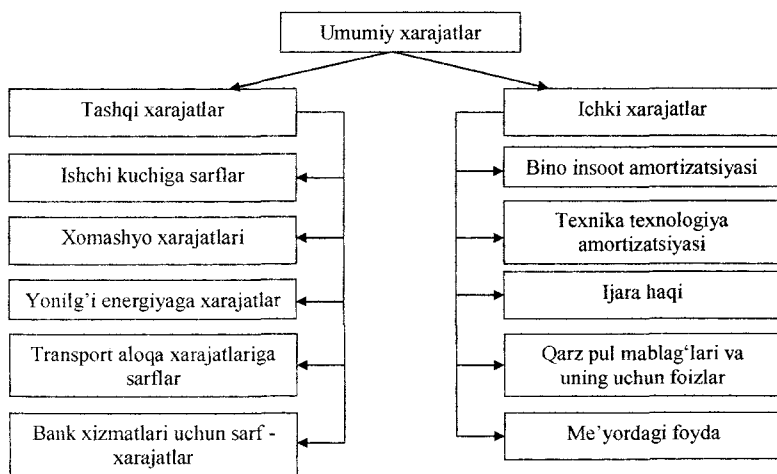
Umumiy xarajatlar

Tashqi xarajatlar

Ishchi kuchiga sarflar

Xomashyo xarajatlari

Yonilg'i energiyaga xarajatlar

Transport aloqa xarajatlariga sarflar

Bank xizmatlari uchun sarf - xarajatlar

Ichki xarajatlar

Bino insoot amortizatsiyasi

Texnika texnologiya amortizatsiyasi

Ijara haqi

Qarz pul mablag'lari va uning uchun foizlar

Me'yordagi foyda